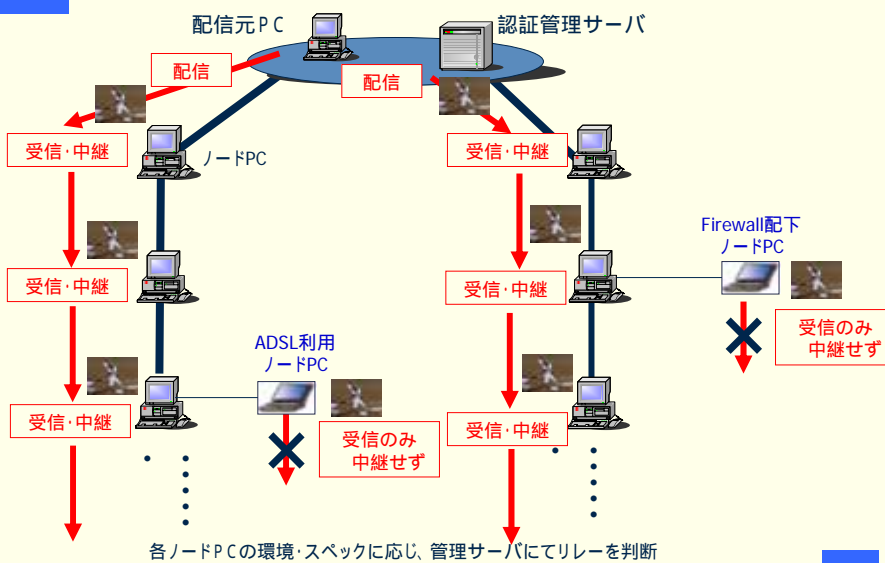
配信元ＰＣ

認証管理サーバ

配信

配信

受信･中継

ノードPC

受信･中継

受信･中継

Firewall配下
ノードPC

受信･中継

受信･中継

受信のみ
中継せず

ADSL利用
ノードPC

受信･中継

受信･中継

受信のみ
中継せず

各ノードＰＣの環境･スペックに応じ、管理サーバにてリレーを判断